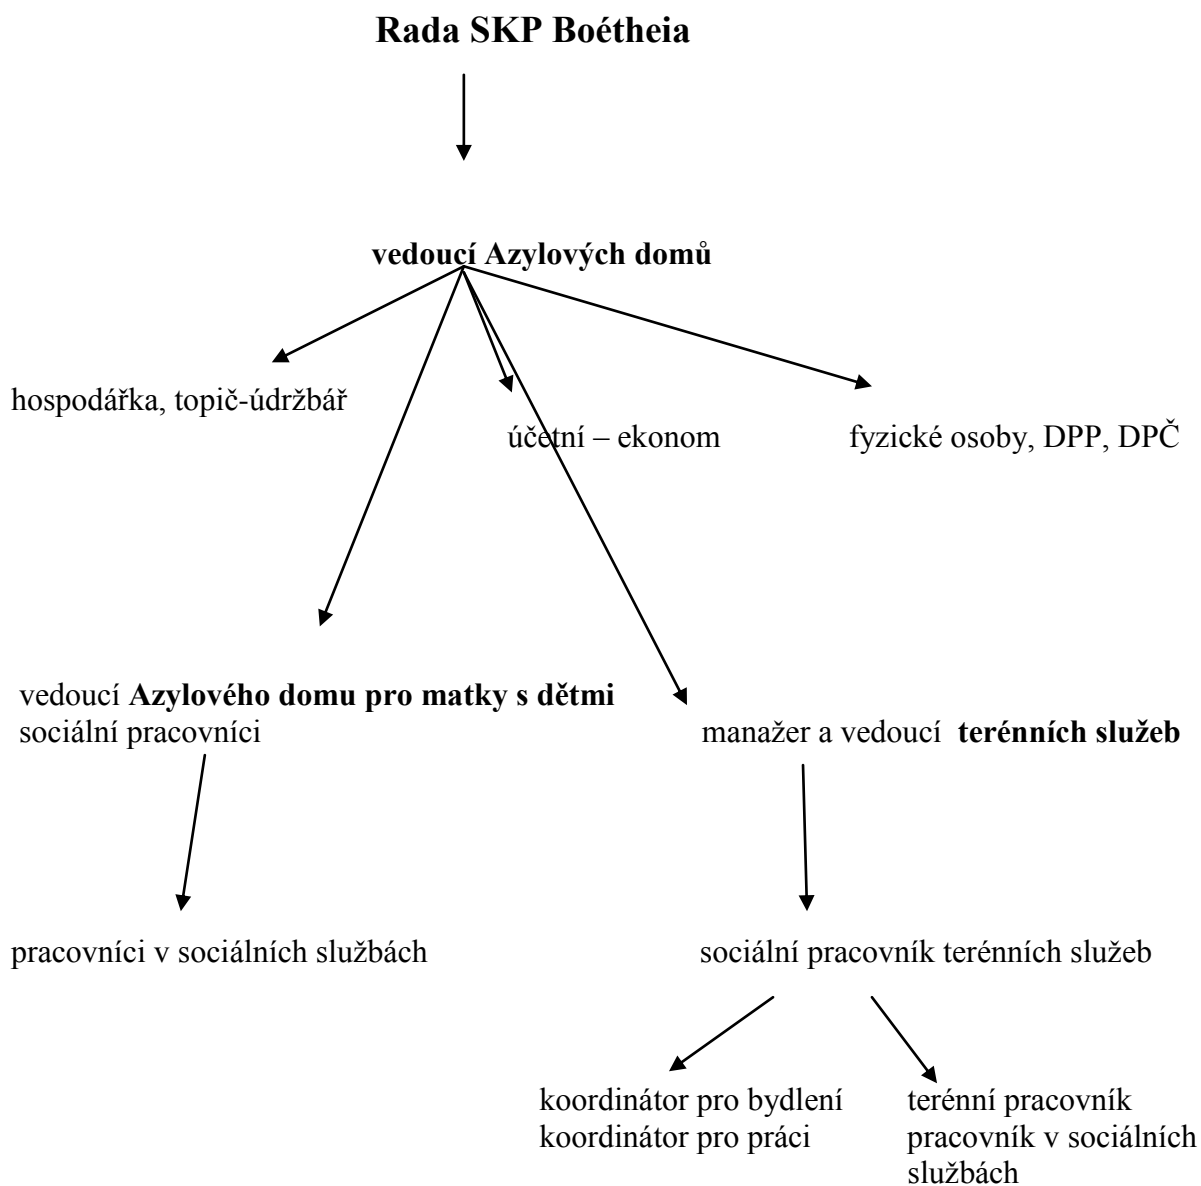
Rada SKP Boétheia

vedoucí Azylových domů

hospodářka, topič-údržbář

účetní – ekonom

fyzické osoby, DPP, DPČ

vedoucí Azylového domu pro matky s dětmi
sociální pracovníci

manažer a vedoucí terénních služeb

pracovníci v sociálních službách

sociální pracovník terénních služeb

koordinátor pro bydlení
koordinátor pro práci

terénní pracovník
pracovník v sociálních službách